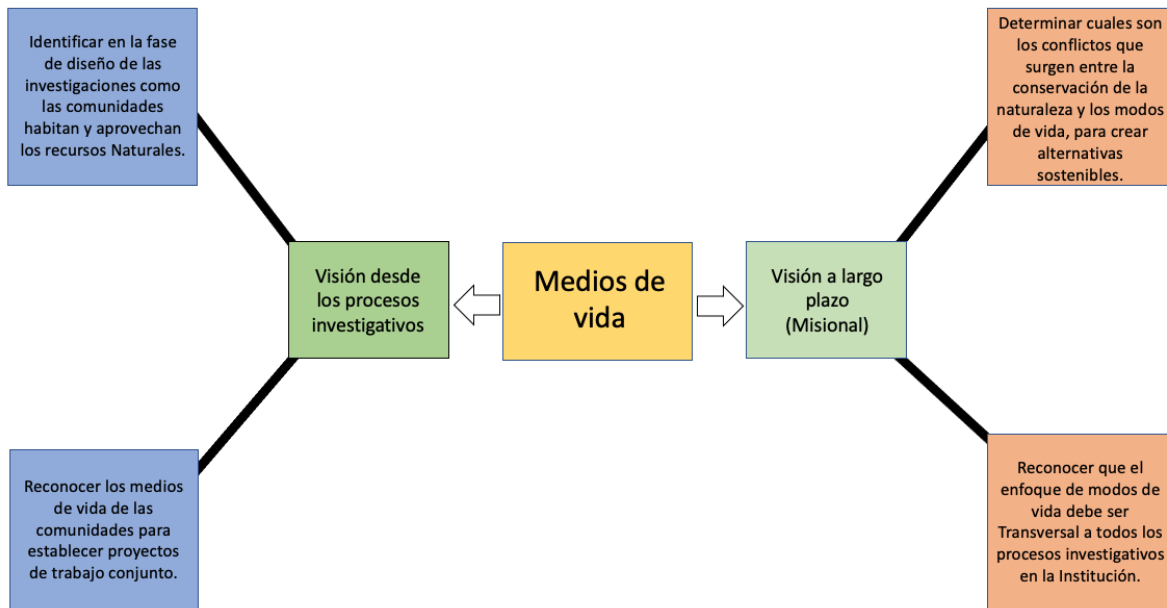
Identificar en la fase de diseño de las investigaciones como las comunidades habitan y aprovechan los recursos Naturales.

Determinar cuales son los conflictos que surgen entre la conservación de la naturaleza y los modos de vida, para crear alternativas sostenibles.

Visión desde los procesos investigativos

Medios de vida

Visión a largo plazo (Misional)

Reconocer los medios de vida de las comunidades para establecer proyectos de trabajo conjunto.

Reconocer que el enfoque de modos de vida debe ser Transversal a todos los procesos investigativos en la Institución.